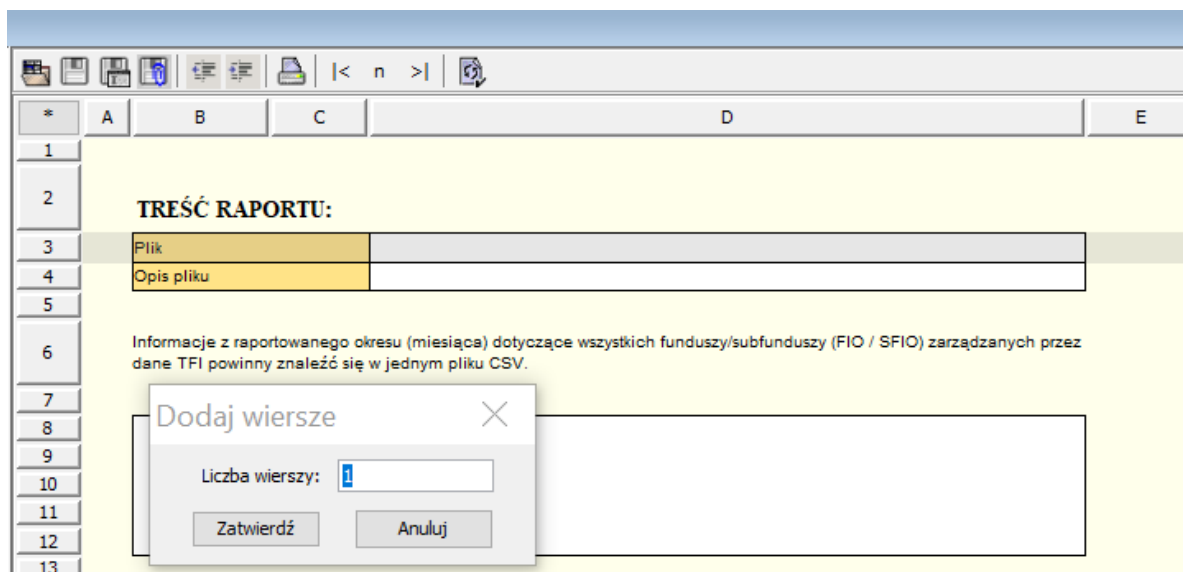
|< n >|

| * | A | B | C | D | E |
|---|---|---|---|---|---|
| 1 | | | | | |
| 2 | | TREŚĆ RAPORTU: | | | |
| 3 | | Plik | | | |
| 4 | | Opis pliku | | | |
| 5 | | | | | |
| 6 | | Informacje z raportowanego okresu (miesiąca) dotyczące wszystkich funduszy/subfunduszy (FIO / SFIO) zarządzanych przez dane TFI powinny znaleźć się w jednym pliku CSV. | | | |
| 7 | | | | | |
| 8 | | | | | |
| 9 | | | | | |
| 10 | | | | | |
| 11 | | | | | |
| 12 | | | | | |
| 13 | | | | | |

Dodaj wiersze

Liczba wierszy: 1

Zatwierdź

Anuluj